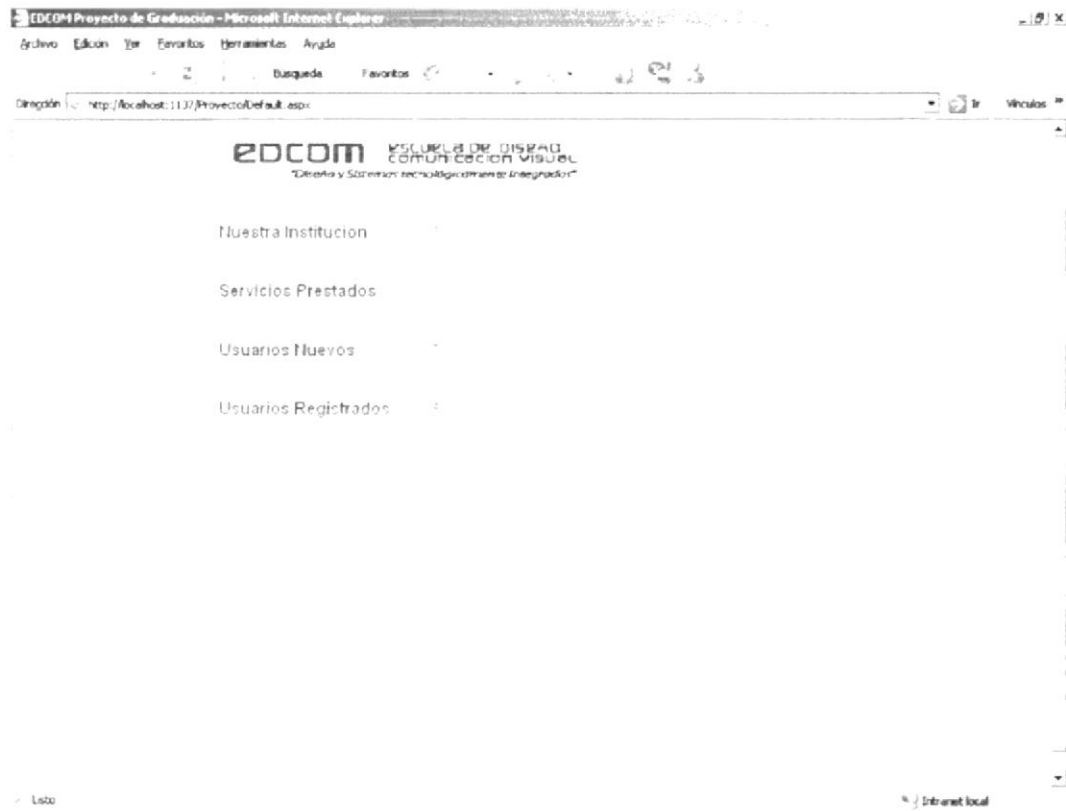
EDCOM Proyecto de Graduación - Microsoft Internet Explorer

Archivo Edición Ver Favoritos Herramientas Ayuda

Búsqueda Favoritos

Dirección http://localhost:1137/Proyecto/Default.aspx

Ir Vínculos

EDCOM ESCUELA DE DISEÑO COMUNICACION VISUAL
"Diseño y Sistemas tecnológicamente integrados"

Nuestra Institucion

Servicios Prestados

Usuarios Nuevos

Usuarios Registrados

Listo

Intranet local